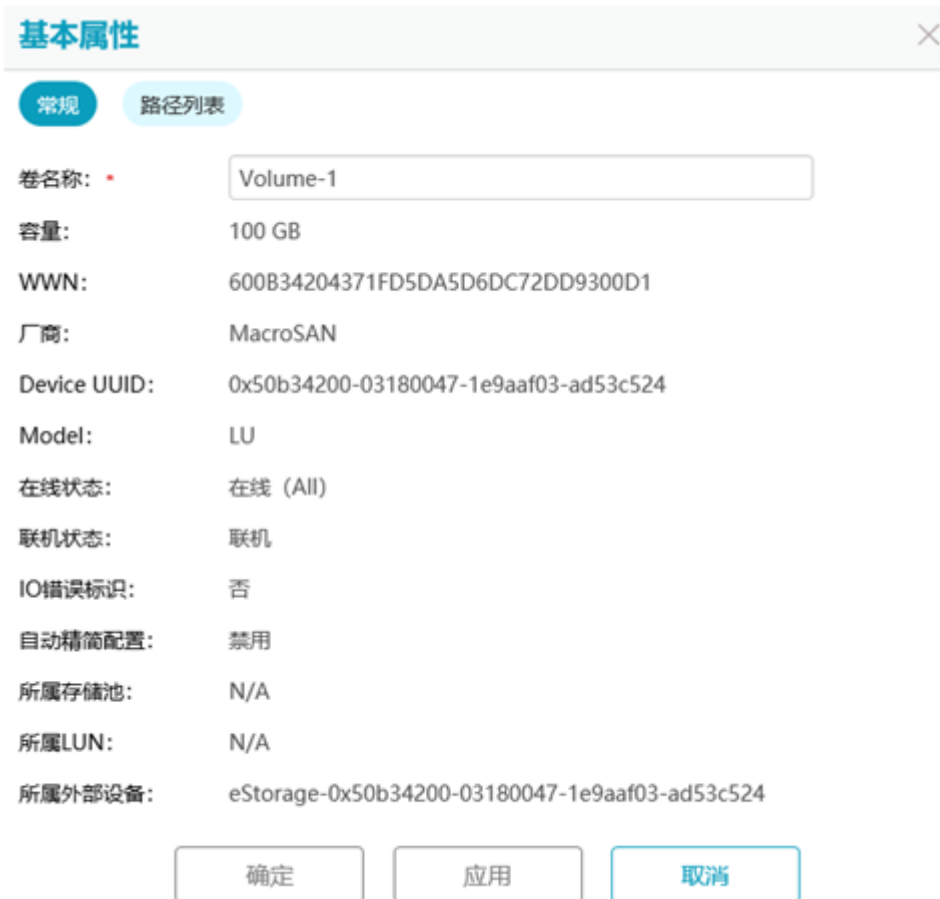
基本属性

常规　路径列表

| | |
|---|---|
| 卷名称：* | Volume-1 |
| 容量： | 100 GB |
| WWN: | 600B34204371FD5DA5D6DC72DD9300D1 |
| 厂商： | MacroSAN |
| Device UUID: | 0x50b34200-03180047-1e9aaf03-ad53c524 |
| Model: | LU |
| 在线状态： | 在线（All） |
| 联机状态： | 联机 |
| IO错误标识： | 否 |
| 自动精简配置： | 禁用 |
| 所属存储池： | N/A |
| 所属LUN: | N/A |
| 所属外部设备： | eStorage-0x50b34200-03180047-1e9aaf03-ad53c524 |

确定　应用　取消